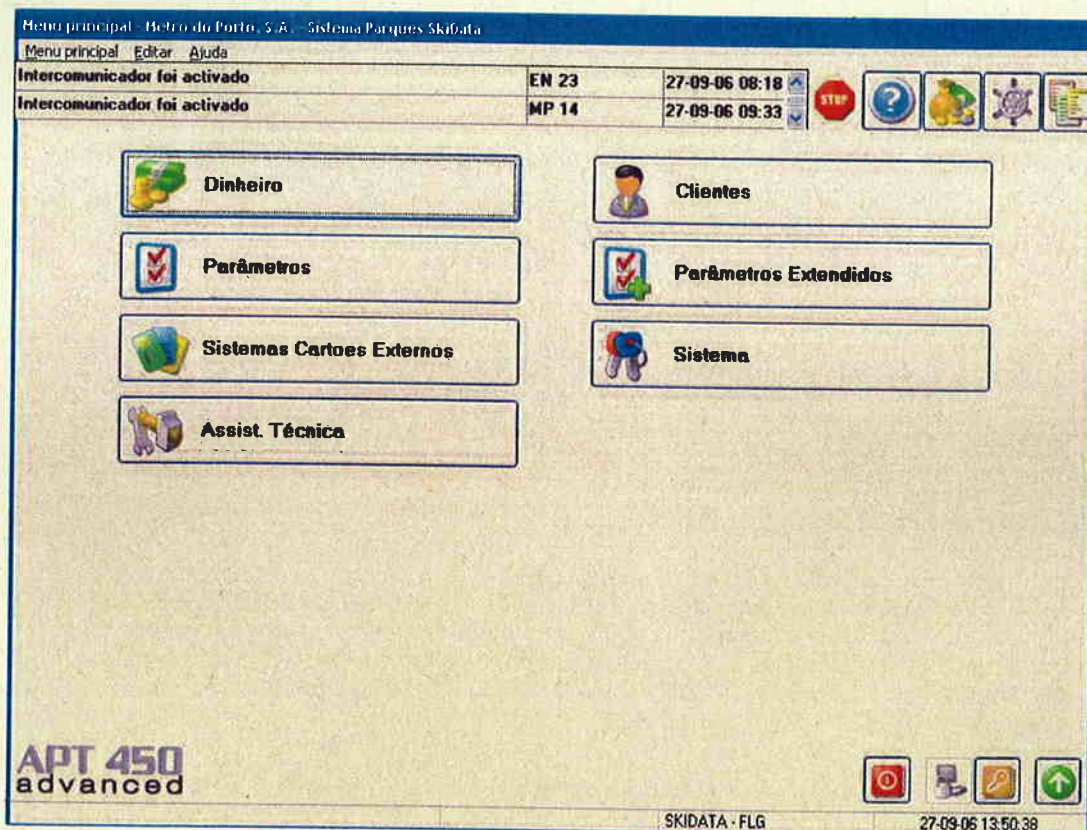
Menu principal - Metro do Porto, S.A. - Sistema Parques SkiData

Menu principal Editar Ajuda

| Intercomunicador foi activado | EN 23 | 27-09-06 08:18 |
|---|---|---|
| Intercomunicador foi activado | MP 14 | 27-09-06 09:33 |

STOP

Dinheiro

Clientes

Parâmetros

Parâmetros Extendidos

Sistemas Cartoes Externos

Sistema

Assist. Técnica

APT 450 advanced

SKIDATA - FLG

27-09-06 13:50:38